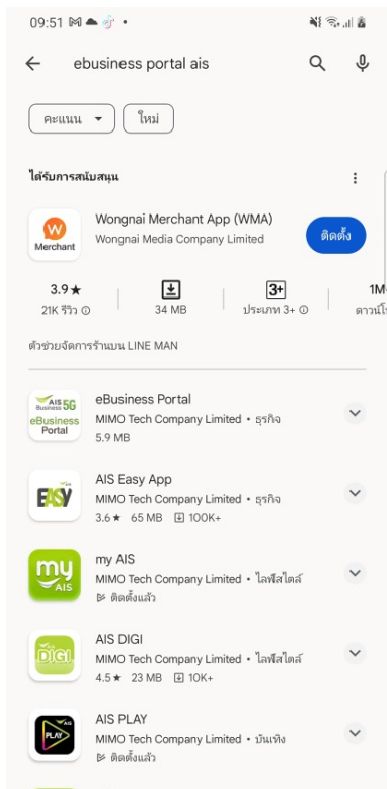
09:51

ebusiness portal ais

คะแนน

ใหม่

ได้รับการสนับสนุน

W
Merchant

Wongnai Merchant App (WMA)
Wongnai Media Company Limited

ติดตั้ง

3.9★
21K รีวิว

34 MB

3+
ประเภท 3+

1M
ดาวน์โ

ตัวช่วยจัดการร้านบน LINE MAN

AIS Business 5G eBusiness Portal

eBusiness Portal
MIMO Tech Company Limited • ธุรกิจ
5.9 MB

EASY

AIS Easy App
MIMO Tech Company Limited • ธุรกิจ
3.6★ 65 MB 100K+

my AIS

my AIS
MIMO Tech Company Limited • ไลฟ์สไตล์
ติดตั้งแล้ว

DIGI

AIS DIGI
MIMO Tech Company Limited • ไลฟ์สไตล์
4.5★ 23 MB 10K+

AIS PLAY

AIS PLAY
MIMO Tech Company Limited • บันเทิง
ติดตั้งแล้ว